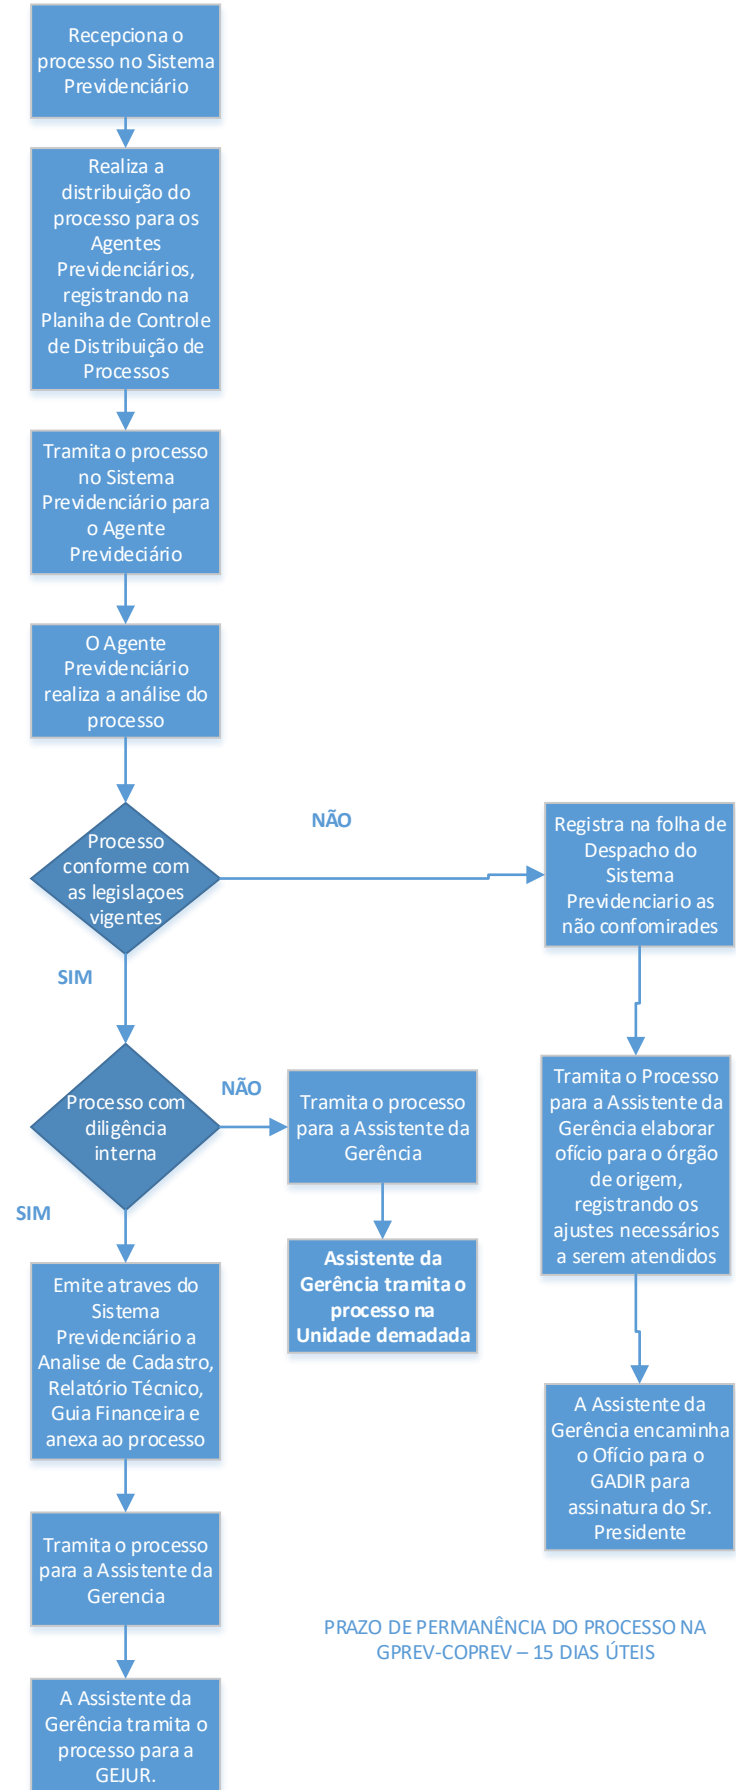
Recepciona o processo no Sistema Previdenciário

Realiza a distribuição do processo para os Agentes Previdenciários, registrando na Planiha de Controle de Distribuição de Processos

Tramita o processo no Sistema Previdenciário para o Agente Previdenciário

O Agente Previdenciário realiza a análise do processo

Processo conforme com as legislaçoes vigentes

NÃO

Registra na folha de Despacho do Sistema Previdenciario as não confomirades

SIM

Processo com diligência interna

NÃO

Tramita o processo para a Assistente da Gerência

Tramita o Processo para a Assistente da Gerência elaborar ofício para o órgão de origem, registrando os ajustes necessários a serem atendidos

SIM

Assistente da Gerência tramita o processo na Unidade demadada

Emite atraves do Sistema Previdenciário a Analise de Cadastro, Relatório Técnico, Guia Financeira e anexa ao processo

A Assistente da Gerência encaminha o Ofício para o GADIR para assinatura do Sr. Presidente

Tramita o processo para a Assistente da Gerencia

PRAZO DE PERMANÊNCIA DO PROCESSO NA GPREV-COPREV – 15 DIAS ÚTEIS

A Assistente da Gerência tramita o processo para a GEJUR.